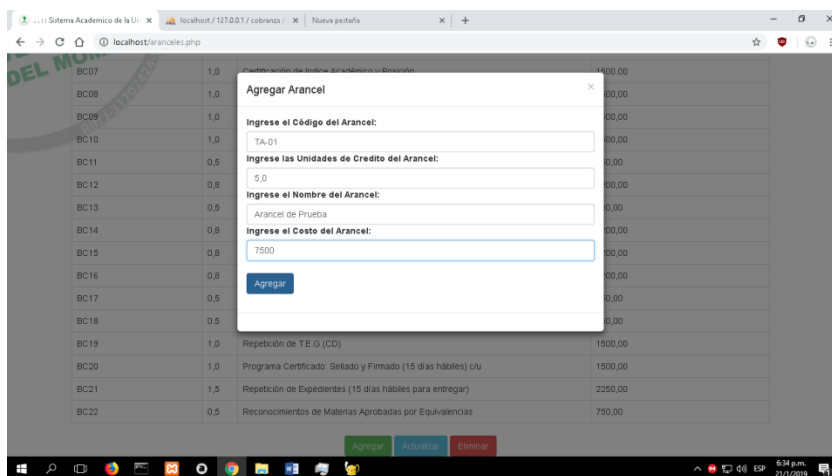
..:: Sistema Academico de la U ×
localhost / 127.0.0.1 / cobranza / ×
Nueva pestaña ×
+

localhost/aranceles.php

DEL MO

| BC07 | 1,0 | Certificación de Indice Académico y Posición | 1500,00 |
|---|---|---|---|
| BC08 | 1,0 | | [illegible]00,00 |
| BC09 | 1,0 | | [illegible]00,00 |
| BC10 | 1,0 | | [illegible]00,00 |
| BC11 | 0,5 | | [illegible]0,00 |
| BC12 | 0,8 | | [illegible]00,00 |
| BC13 | 0,5 | | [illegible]0,00 |
| BC14 | 0,8 | | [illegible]00,00 |
| BC15 | 0,8 | | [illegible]00,00 |
| BC16 | 0,8 | | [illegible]00,00 |
| BC17 | 0,5 | | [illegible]0,00 |
| BC18 | 0,5 | | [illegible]0,00 |
| BC19 | 1,0 | Repetición de T.E.G (CD) | 1500,00 |
| BC20 | 1,0 | Programa Certificado: Sellado y Firmado (15 días hábiles) c/u | 1500,00 |
| BC21 | 1,5 | Repetición de Expedientes (15 días hábiles para entregar) | 2250,00 |
| BC22 | 0,5 | Reconocimientos de Materias Aprobadas por Equivalencias | 750,00 |

Agregar Arancel
×
Ingrese el Código del Arancel:
TA-01
Ingrese las Unidades de Credito del Arancel:
5,0
Ingrese el Nombre del Arancel:
Arancel de Prueba
Ingrese el Costo del Arancel:
7500
Agregar

Agregar Actualizar Eliminar

ESP 6:34 p.m. 21/1/2019